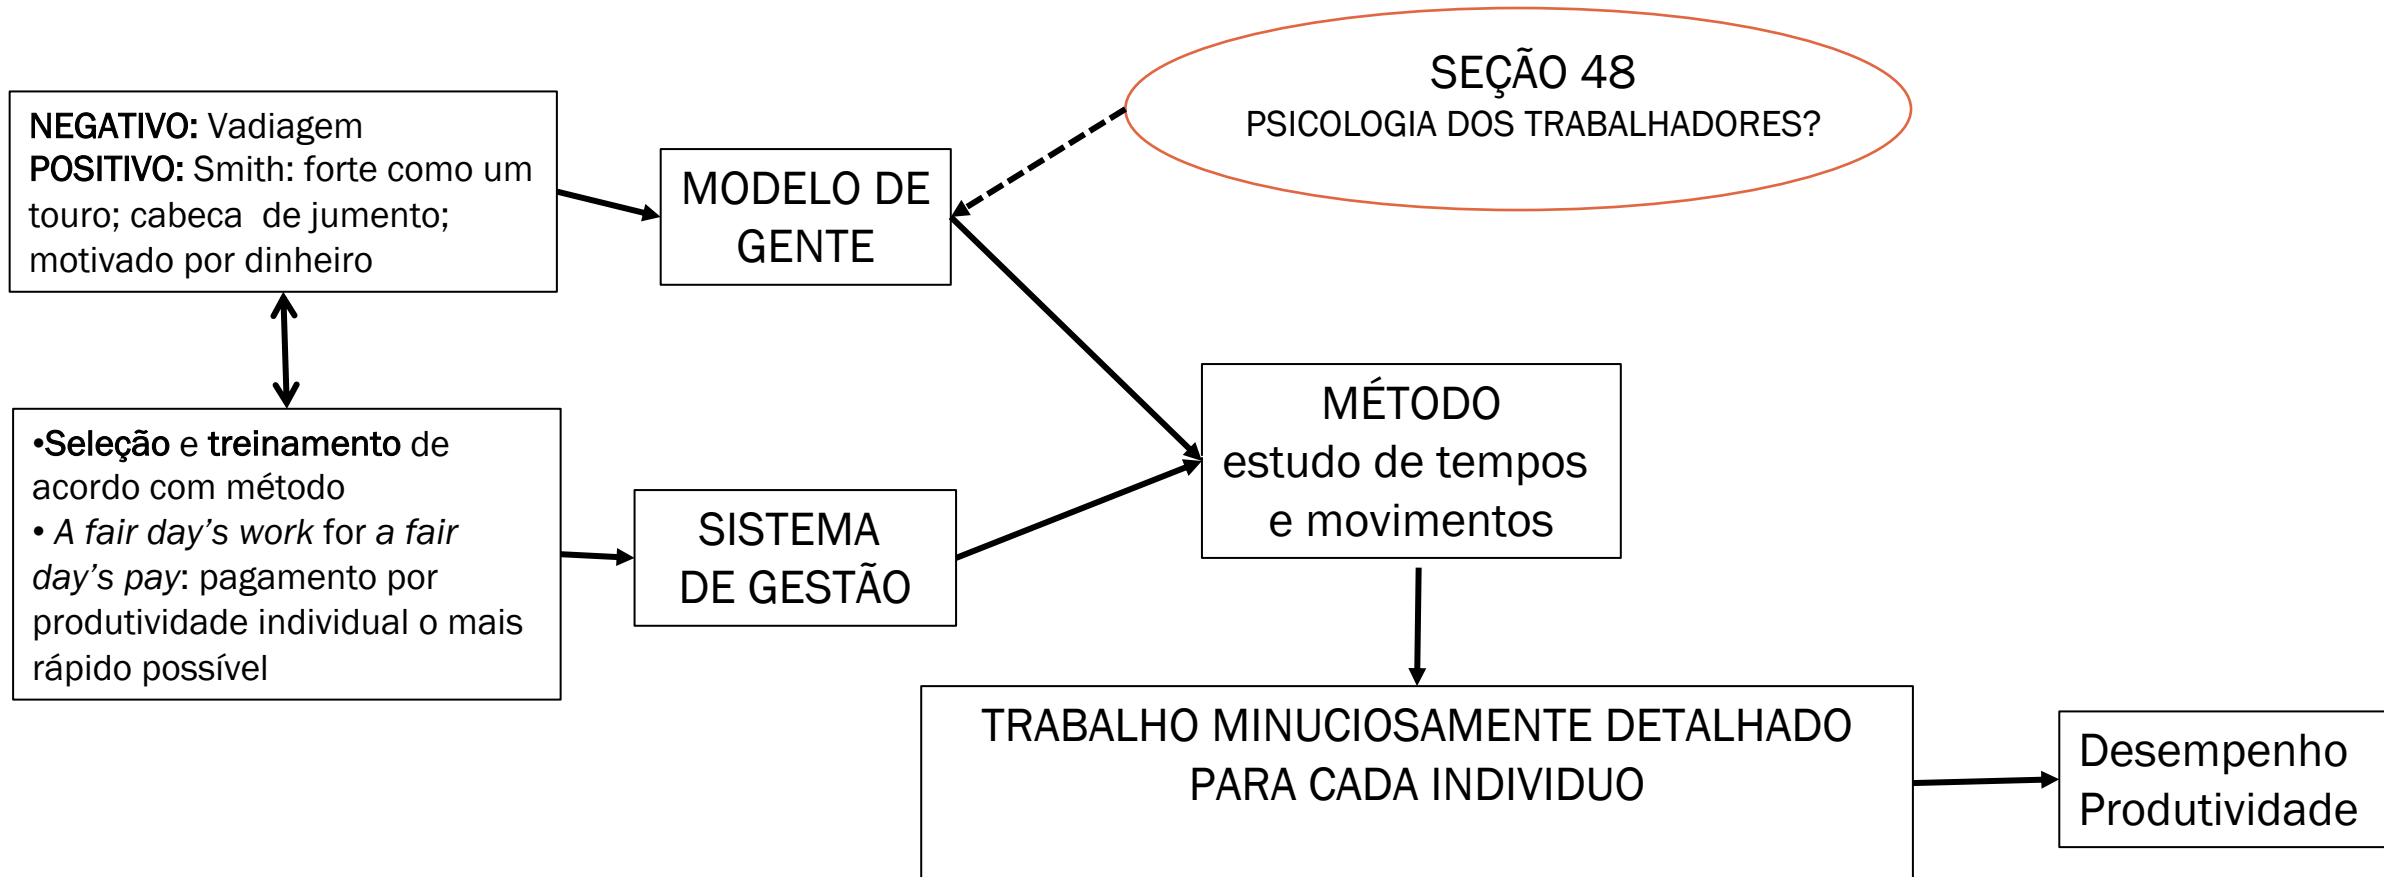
NEGATIVO: Vadiagem
POSITIVO: Smith: forte como um touro; cabeca de jumento; motivado por dinheiro

MODELO DE GENTE

SEÇÃO 48
PSICOLOGIA DOS TRABALHADORES?

•Seleção e treinamento de acordo com método
• A fair day's work for a fair day's pay: pagamento por produtividade individual o mais rápido possível

SISTEMA DE GESTÃO

MÉTODO
estudo de tempos e movimentos

TRABALHO MINUCIOSAMENTE DETALHADO PARA CADA INDIVIDUO

Desempenho
Produtividade